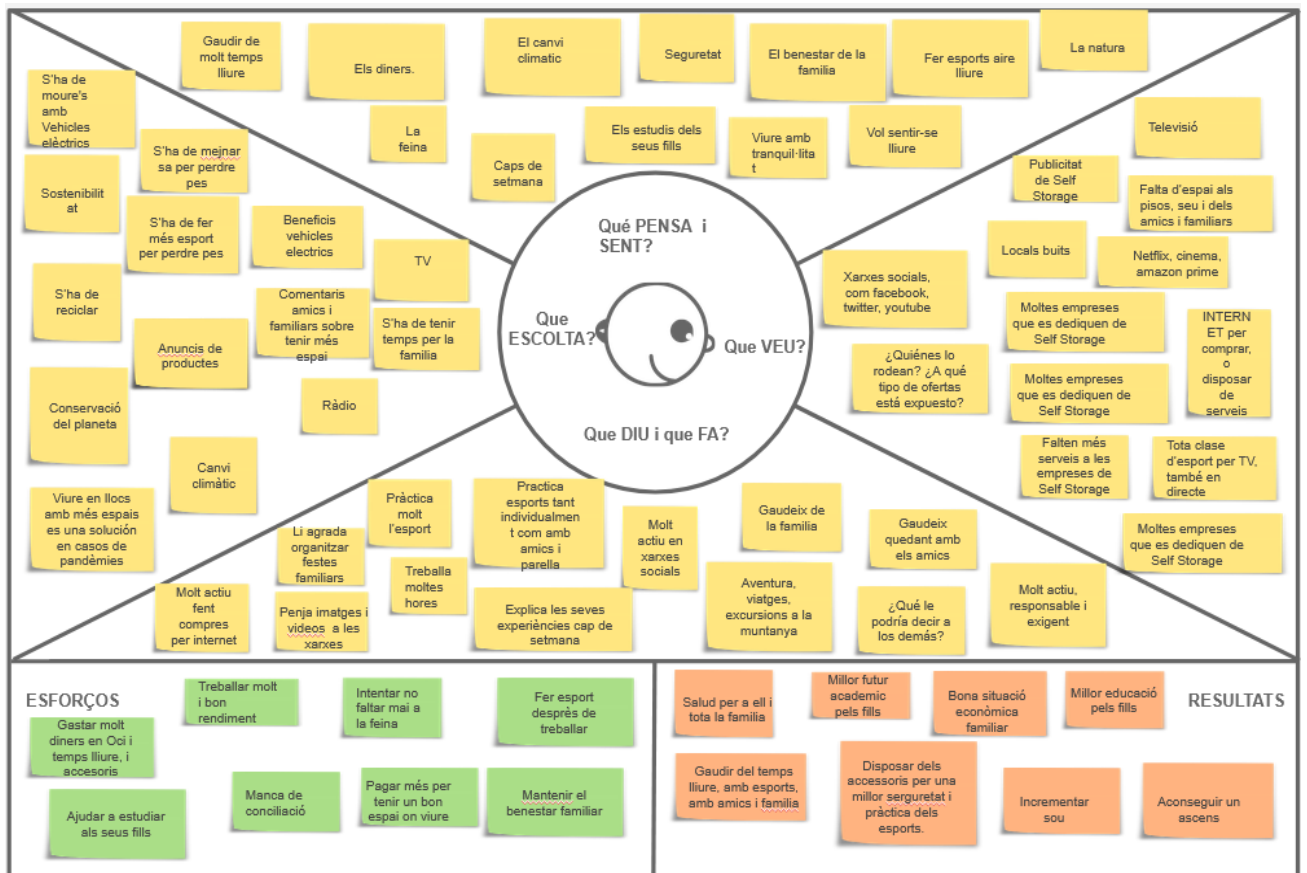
Gaudir de molt temps lliure

Els diners.

El canvi climatic

Seguretat

El benestar de la familia

Fer esports aire lliure

La natura

La feina

Caps de setmana

Els estudis dels seus fills

Viure amb tranquil·litat

Vol sentir-se lliure

Qué PENSA i SENT?

S'ha de moure's amb Vehicles elèctrics

S'ha de mejnar sa per perdre pes

Sostenibilitat

S'ha de fer més esport per perdre pes

Beneficis vehicles electrics

TV

S'ha de reciclar

Comentaris amics i familiars sobre tenir més espai

S'ha de tenir temps per la familia

Anuncis de productes

Ràdio

Conservació del planeta

Canvi climàtic

Viure en llocs amb més espais es una solución en casos de pandèmies

Que ESCOLTA?

Televisió

Publicitat de Self Storage

Falta d'espai als pisos, seu i dels amics i familiars

Locals buits

Netflix, cinema, amazon prime

Xarxes socials, com facebook, twitter, youtube

Moltes empreses que es dediquen de Self Storage

INTERNET per comprar, o disposar de serveis

¿Quiénes lo rodean? ¿A qué tipo de ofertas está expuesto?

Moltes empreses que es dediquen de Self Storage

Que VEU?

Falten més serveis a les empreses de Self Storage

Tota clase d'esport per TV, també en directe

Moltes empreses que es dediquen de Self Storage

Que DIU i que FA?

Pràctica molt l'esport

Practica esports tant individualment com amb amics i parella

Molt actiu en xarxes socials

Gaudeix de la familia

Gaudeix quedant amb els amics

Li agrada organitzar festes familiars

Treballa moltes hores

Aventura, viatges, excursions a la muntanya

Molt actiu, responsable i exigent

Molt actiu fent compres per internet

Penja imatges i videos a les xarxes

Explica les seves experiències cap de setmana

¿Qué le podría decir a los demás?

ESFORÇOS

Gastar molt diners en Oci i temps lliure, i accesoris

Treballar molt i bon rendiment

Intentar no faltar mai a la feina

Fer esport desprès de treballar

Ajudar a estudiar als seus fills

Manca de conciliació

Pagar més per tenir un bon espai on viure

Mantenir el benestar familiar

RESULTATS

Salud per a ell i tota la familia

Millor futur academic pels fills

Bona situació econòmica familiar

Millor educació pels fills

Gaudir del temps lliure, amb esports, amb amics i familia

Disposar dels accessoris per una millor serguretat i pràctica dels esports.

Incrementar sou

Aconseguir un ascens